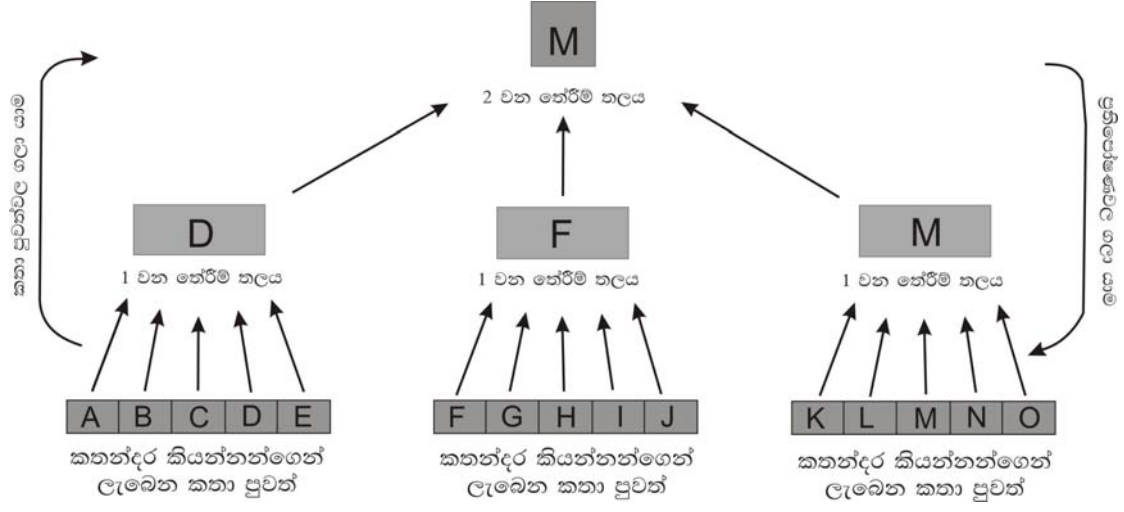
M

2 වන තේරීම් තලය

කතා පුවත්වල ගලා යාම

D

1 වන තේරීම් තලය

F

1 වන තේරීම් තලය

M

1 වන තේරීම් තලය

සෙ ටේ වලෂේගෙඹෙ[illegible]

| A | B | C | D | E |
|---|---|---|---|---|

කතන්දර කියන්නන්ගෙන් ලැබෙන කතා පුවත්

| F | G | H | I | J |
|---|---|---|---|---|

කතන්දර කියන්නන්ගෙන් ලැබෙන කතා පුවත්

| K | L | M | N | O |
|---|---|---|---|---|

කතන්දර කියන්නන්ගෙන් ලැබෙන කතා පුවත්